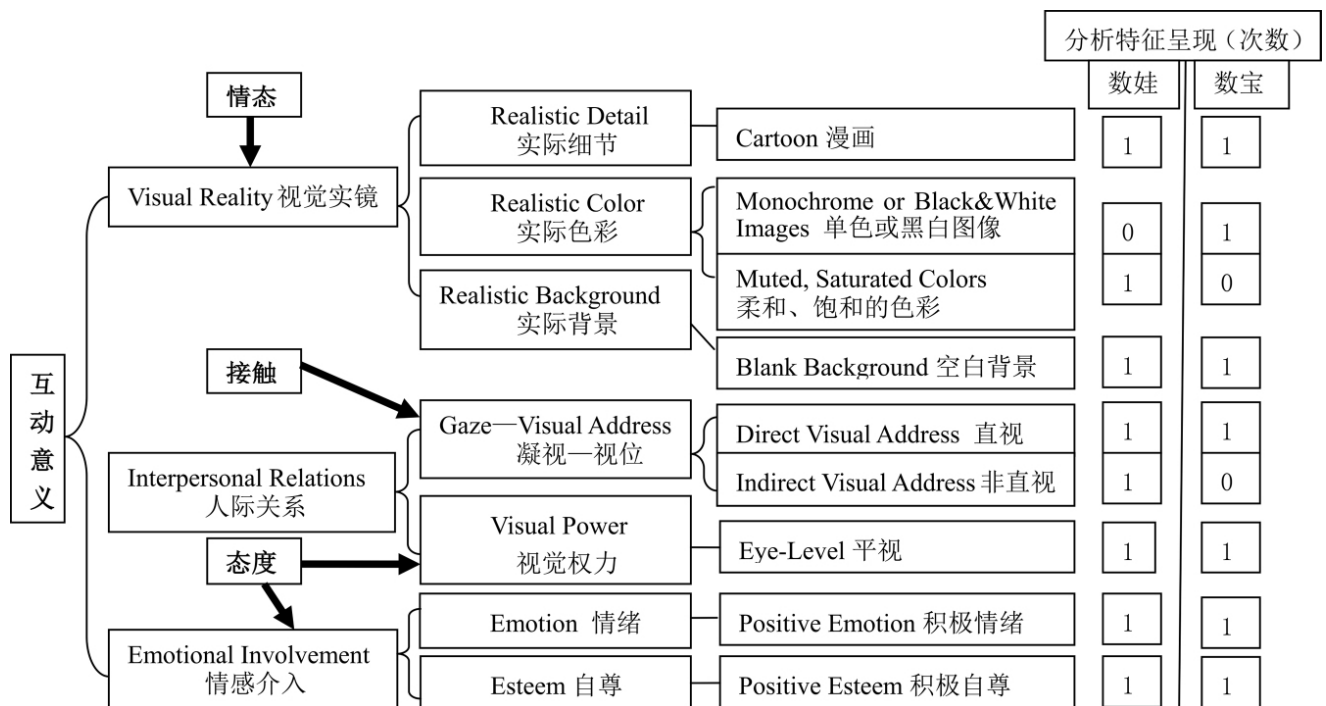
分析特征呈现（次数）

数娃 数宝

互动意义

情态

Visual Reality 视觉实镜

Realistic Detail 实际细节

Cartoon 漫画 1 1

Realistic Color 实际色彩

Monochrome or Black&White Images 单色或黑白图像 0 1

Muted, Saturated Colors 柔和、饱和的色彩 1 0

Realistic Background 实际背景

Blank Background 空白背景 1 1

接触

Interpersonal Relations 人际关系

Gaze—Visual Address 凝视—视位

Direct Visual Address 直视 1 1

Indirect Visual Address 非直视 1 0

Visual Power 视觉权力

态度

Eye-Level 平视 1 1

Emotional Involvement 情感介入

Emotion 情绪

Positive Emotion 积极情绪 1 1

Esteem 自尊

Positive Esteem 积极自尊 1 1